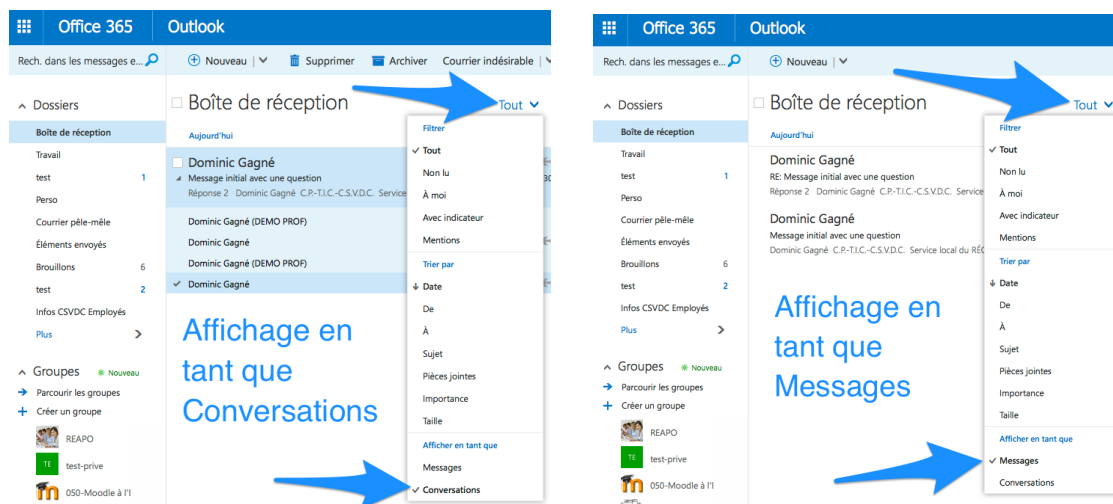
Office 365 Outlook

Rech. dans les messages e...

Nouveau | Supprimer Archiver Courrier indésirable

Dossiers

Boîte de réception
Travail
test 1
Perso
Courrier pêle-mêle
Éléments envoyés
Brouillons 6
test 2
Infos CSVDC Employés
Plus

Groupes Nouveau
Parcourir les groupes
Créer un groupe
REAPO
TE test-prive
050-Moodle à l'I

Boîte de réception Tout

Aujourd'hui

Dominic Gagné
Message initial avec une question
Réponse 2 Dominic Gagné C.P.-T.I.C.-C.S.V.D.C. Service
Dominic Gagné (DEMO PROF)
Dominic Gagné
Dominic Gagné (DEMO PROF)
Dominic Gagné

Filtrer
Tout
Non lu
À moi
Avec indicateur
Mentions
Trier par
Date
De
À
Sujet
Pièces jointes
Importance
Taille
Afficher en tant que
Messages
Conversations

Affichage en tant que Conversations

Office 365 Outlook

Rech. dans les messages e...

Nouveau |

Dossiers

Boîte de réception
Travail
test 1
Perso
Courrier pêle-mêle
Éléments envoyés
Brouillons 6
test 2
Infos CSVDC Employés
Plus

Groupes Nouveau
Parcourir les groupes
Créer un groupe
REAPO
TE test-prive
050-Moodle à l'I

Boîte de réception Tout

Aujourd'hui

Dominic Gagné
RE: Message initial avec une question
Réponse 2 Dominic Gagné C.P.-T.I.C.-C.S.V.D.C. Service

Dominic Gagné
Message initial avec une question
Dominic Gagné C.P.-T.I.C.-C.S.V.D.C. Service local du RÉ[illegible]

Filtrer
Tout
Non lu
À moi
Avec indicateur
Mentions
Trier par
Date
De
À
Sujet
Pièces jointes
Importance
Taille
Afficher en tant que
Messages
Conversations

Affichage en tant que Messages